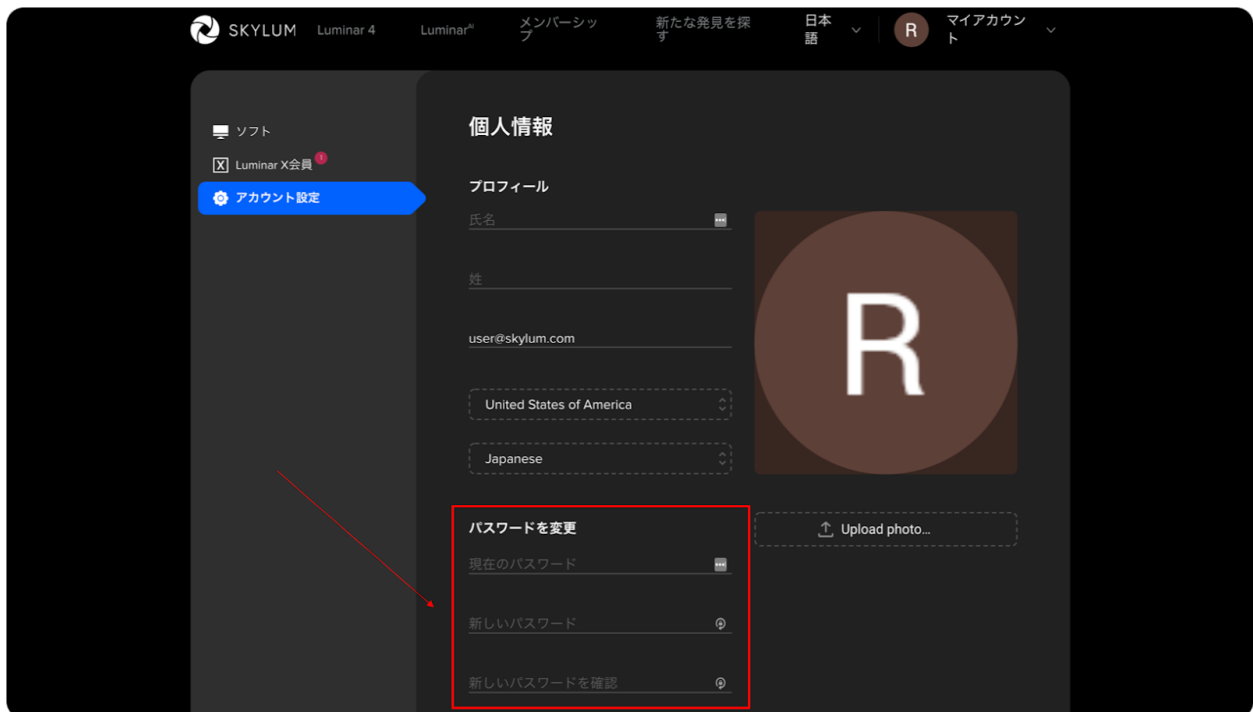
SKYLUM Luminar 4 Luminar$^{AI}$ メンバーシップ 新たな発見を探す 日本語 R マイアカウント

ソフト
Luminar X会員
アカウント設定

個人情報

プロフィール

氏名

姓

user@skylum.com

United States of America

Japanese

R

パスワードを変更

現在のパスワード

新しいパスワード

新しいパスワードを確認

Upload photo...